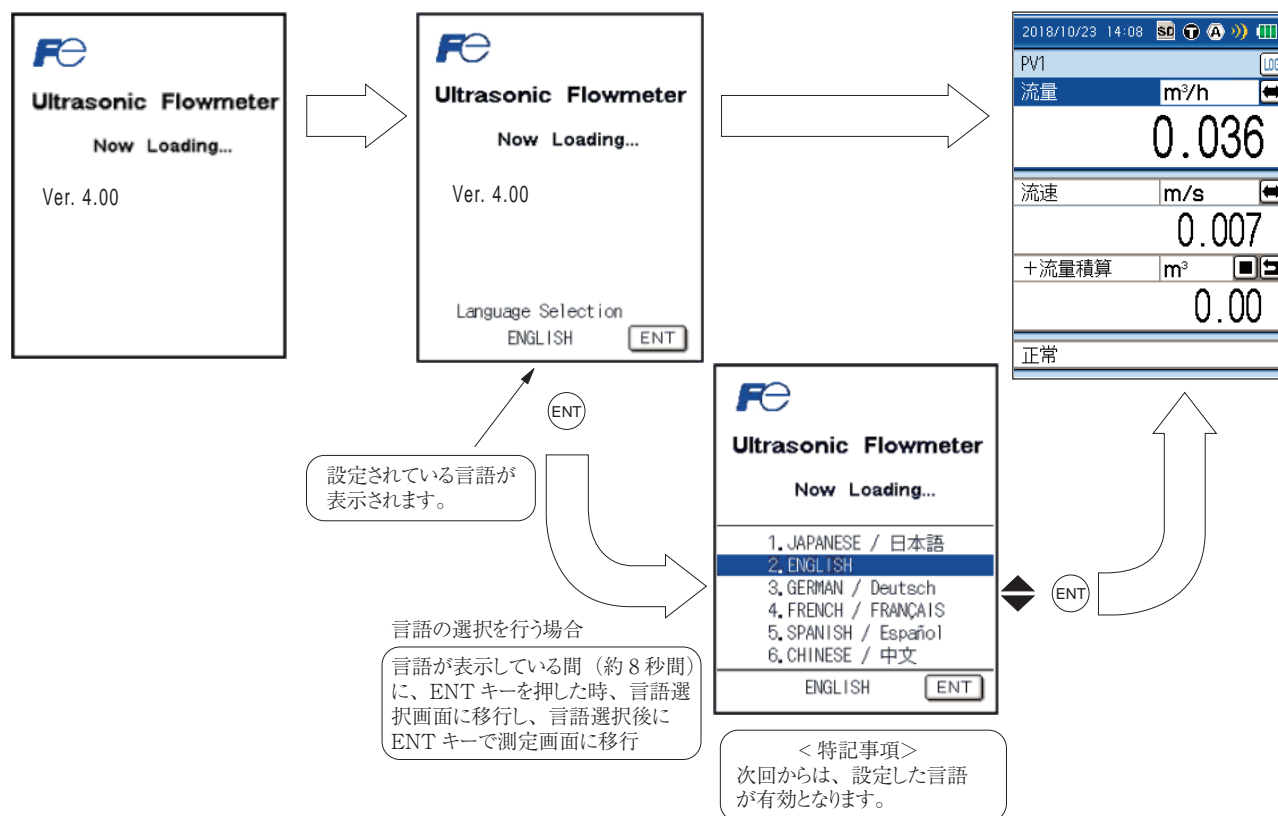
Fe

Ultrasonic Flowmeter

Now Loading...

Ver. 4.00

Fe

Ultrasonic Flowmeter

Now Loading...

Ver. 4.00

Language Selection
ENGLISH ENT

2018/10/23 14:08 SD T A
PV1 LOG
流量 m³/h
0.036
流速 m/s
0.007
+流量積算 m³
0.00
正常

ENT

設定されている言語が表示されます。

Fe

Ultrasonic Flowmeter

Now Loading...

1. JAPANESE / 日本語
2. ENGLISH
3. GERMAN / Deutsch
4. FRENCH / FRANÇAIS
5. SPANISH / Español
6. CHINESE / 中文
ENGLISH ENT

ENT

言語の選択を行う場合

言語が表示している間（約 8 秒間）に、ENT キーを押した時、言語選択画面に移行し、言語選択後に ENT キーで測定画面に移行

< 特記事項>
次回からは、設定した言語が有効となります。